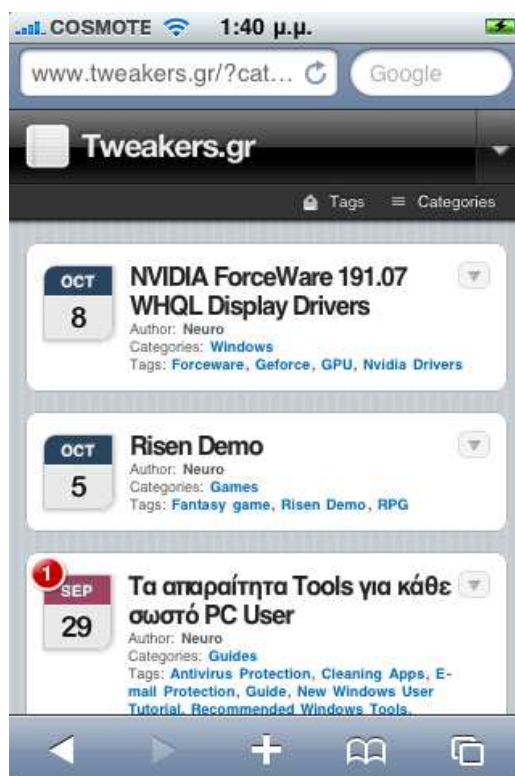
COSMOTE 1:40 μ.μ.

www.tweakers.gr/?cat... Google

Tweakers.gr

Tags Categories

OCT 8

NVIDIA ForceWare 191.07 WHQL Display Drivers

Author: Neuro
Categories: Windows
Tags: Forceware, Geforce, GPU, Nvidia Drivers

OCT 5

Risen Demo

Author: Neuro
Categories: Games
Tags: Fantasy game, Risen Demo, RPG

1 SEP 29

Τα απαραίτητα Tools για κάθε σωστό PC User

Author: Neuro
Categories: Guides
Tags: Antivirus Protection, Cleaning Apps, E-mail Protection, Guide, New Windows User Tutorial, Recommended Windows Tools,